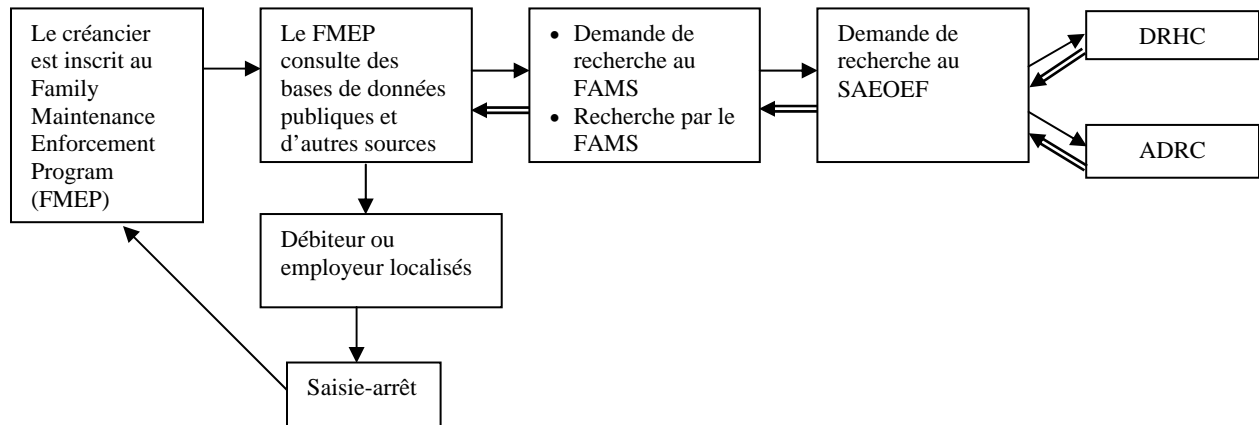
Le créancier est inscrit au Family Maintenance Enforcement Program (FMEP)

Le FMEP consulte des bases de données publiques et d'autres sources

• Demande de recherche au FAMS
• Recherche par le FAMS

Demande de recherche au SAEOEF

DRHC

ADRC

Débiteur ou employeur localisés

Saisie-arrêt